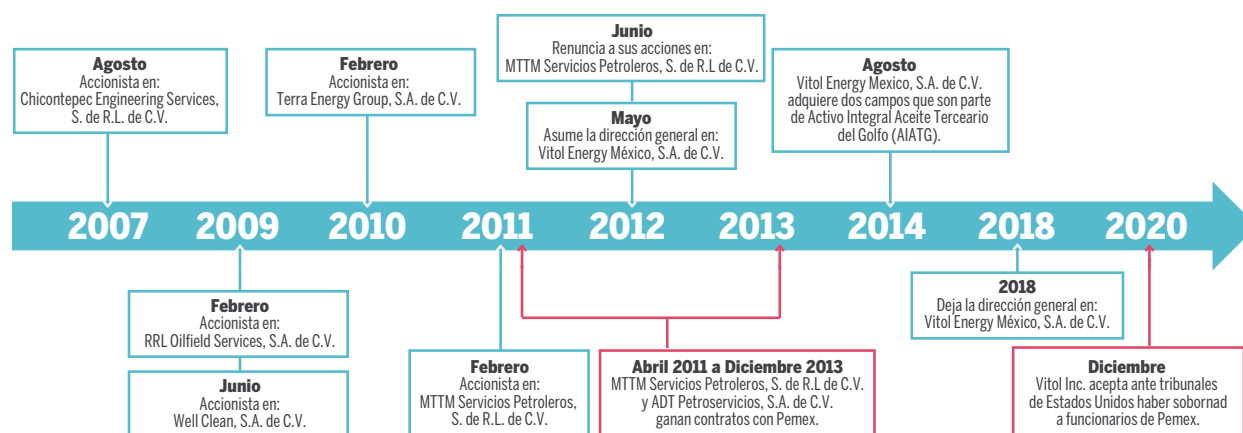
**Agosto**
Accionista en:
Chicontepec Engineering Services, S. de R.L. de C.V.

**Febrero**
Accionista en:
Terra Energy Group, S.A. de C.V.

**Junio**
Renuncia a sus acciones en:
MTTM Servicios Petroleros, S. de R.L de C.V.

**Mayo**
Asume la dirección general en:
Vitol Energy México, S.A. de C.V.

**Agosto**
Vitol Energy Mexico, S.A. de C.V. adquiere dos campos que son parte de Activo Integral Aceite Tercerario del Golfo (AIATG).

2007 2009 2010 2011 2012 2013 2014 2018 2020

**Febrero**
Accionista en:
RRL Oilfield Services, S.A. de C.V.

**Junio**
Accionista en:
Well Clean, S.A. de C.V.

**Febrero**
Accionista en:
MTTM Servicios Petroleros, S. de R.L. de C.V.

**Abril 2011 a Diciembre 2013**
MTTM Servicios Petroleros, S. de R.L de C.V. y ADT Petroservicios, S.A. de C.V. ganan contratos con Pemex.

**2018**
Deja la dirección general en:
Vitol Energy México, S.A. de C.V.

**Diciembre**
Vitol Inc. acepta ante tribunales de Estados Unidos haber sobornad a funcionarios de Pemex.